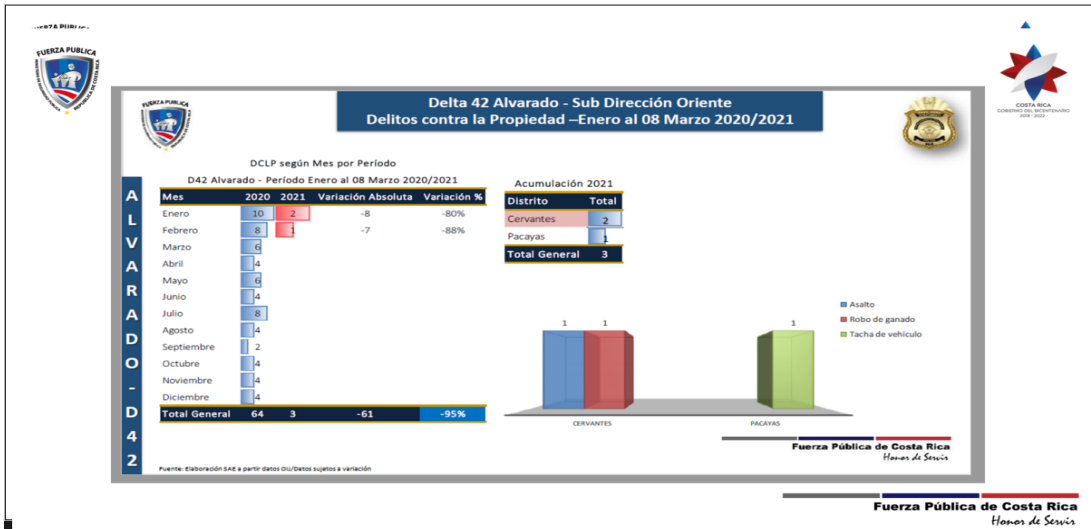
FUERZA PUBLICA

FUERZA PUBLICA

COSTA RICA
GOBIERNO DEL BICENTENARIO
2018 - 2022

FUERZA PUBLICA

Delta 42 Alvarado - Sub Dirección Oriente
Delitos contra la Propiedad –Enero al 08 Marzo 2020/2021

A L V A R A D O - D 4 2

DCLP según Mes por Período
D42 Alvarado - Período Enero al 08 Marzo 2020/2021

| Mes | 2020 | 2021 | Variación Absoluta | Variación % |
|---|---|---|---|---|
| Enero | 10 | 2 | -8 | -80% |
| Febrero | 8 | 1 | -7 | -88% |
| Marzo | 6 | | | |
| Abril | 4 | | | |
| Mayo | 6 | | | |
| Junio | 4 | | | |
| Julio | 8 | | | |
| Agosto | 4 | | | |
| Septiembre | 2 | | | |
| Octubre | 4 | | | |
| Noviembre | 4 | | | |
| Diciembre | 4 | | | |
| Total General | 64 | 3 | -61 | -95% |

Acumulación 2021

| Distrito | Total |
|---|---|
| Cervantes | 2 |
| Pacayas | 1 |
| Total General | 3 |

1 1 1

Asalto
Robo de ganado
Tacha de vehiculo

CERVANTES
PACAYAS

Fuerza Pública de Costa Rica
Honor de Servir

Fuente: Elaboración SAE a partir datos OIJ/Datos sujetos a variación

Fuerza Pública de Costa Rica
Honor de Servir